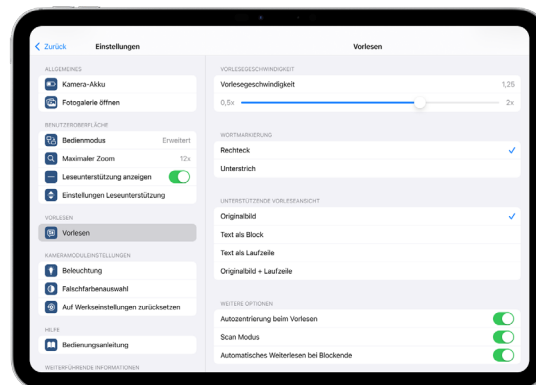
< Zurück Einstellungen

ALLGEMEINES
Kamera-Akku
Fotogalerie öffnen

BENUTZEROBERFLÄCHE
Bedienmodus Erweitert
Maximaler Zoom 12x
Leseunterstützung anzeigen
Einstellungen Leseunterstützung

VORLESEN
Vorlesen

KAMERAMODULEINSTELLUNGEN
Beleuchtung
Falschfarbenauswahl
Auf Werkseinstellungen zurücksetzen

HILFE
Bedienungsanleitung

WEITERFÜHRENDE INFORMATIONEN

Vorlesen

VORLESEGESCHWINDIGKEIT
Vorlesegeschwindigkeit 1,25
0,5x 2x

WORTMARKIERUNG
Rechteck
Unterstrich

UNTERSTÜTZENDE VORLESEANSICHT
Originalbild
Text als Block
Text als Laufzeile
Originalbild + Laufzeile

WEITERE OPTIONEN
Autozentrierung beim Vorlesen
Scan Modus
Automatisches Weiterlesen bei Blockende